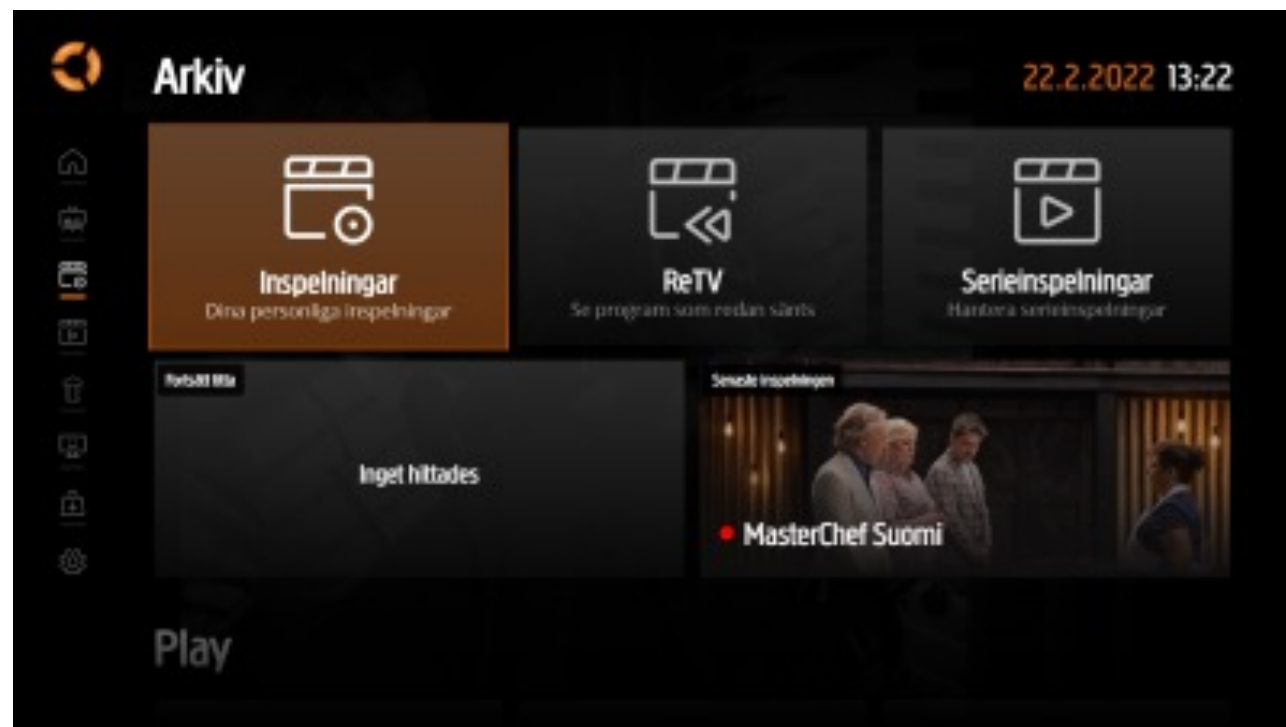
Arkiv

22.2.2022 13:22

Inspelningar
Dina personliga inspelningar

ReTV
Se program som redan sänts

Serieinspelningar
Hantera serieinspelningar

Fortsätt titta

Inget hittades

Senaste inspelningen

MasterChef Suomi

Play